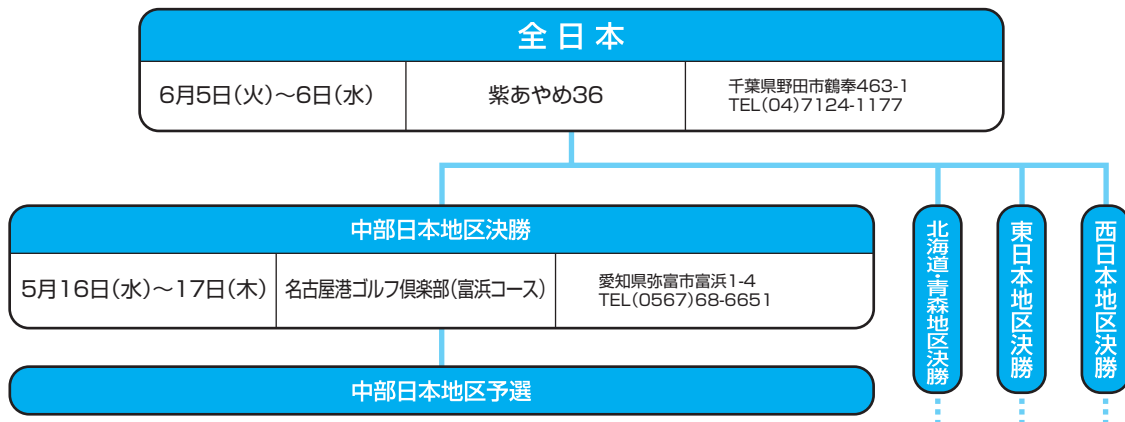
全日本

6月5日(火)～6日(水)

紫あやめ36

千葉県野田市鶴奉463-1
TEL(04)7124-1177

中部日本地区決勝

5月16日(水)～17日(木)

名古屋港ゴルフ倶楽部(富浜コース)

愛知県弥富市富浜1-4
TEL(0567)68-6651

中部日本地区予選

北海道・青森地区決勝

東日本地区決勝

西日本地区決勝